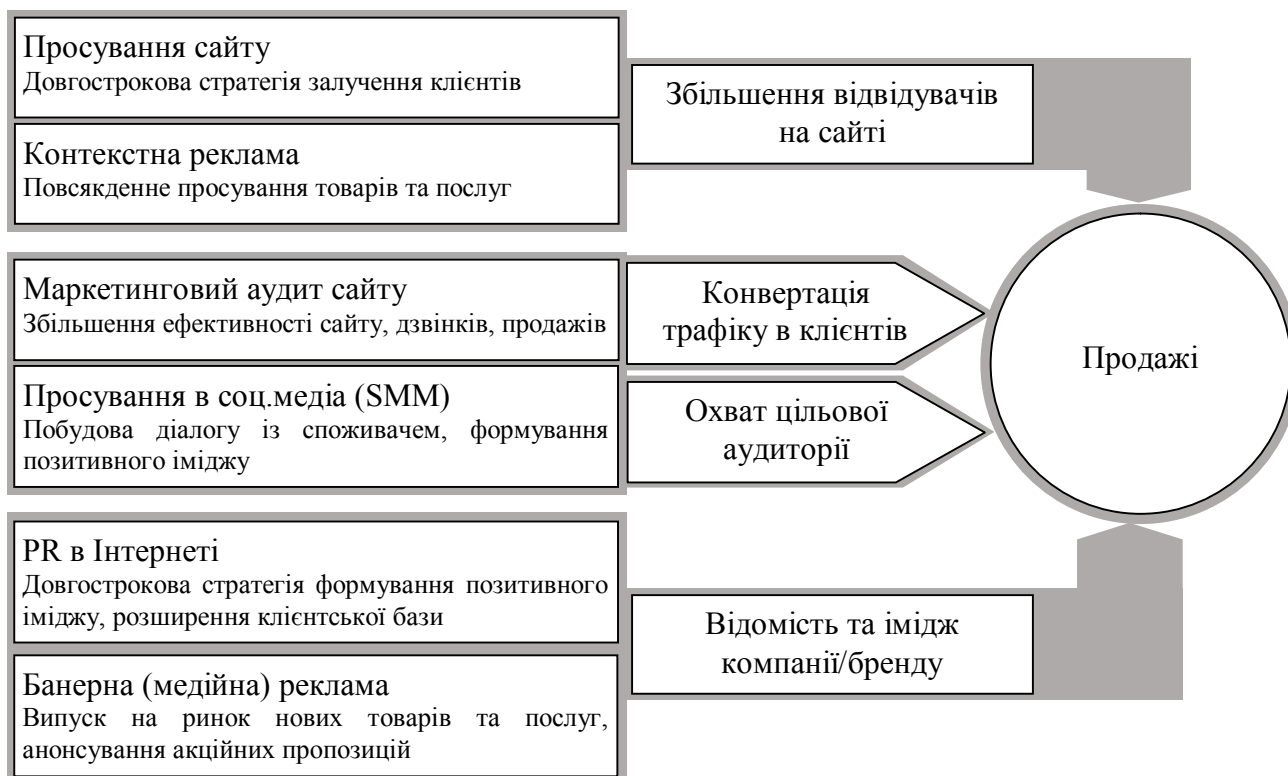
Просування сайту
Довгострокова стратегія залучення клієнтів

Контекстна реклама
Повсякденне просування товарів та послуг

Збільшення відвідувачів на сайті

Маркетинговий аудит сайту
Збільшення ефективності сайту, дзвінків, продажів

Конвертація трафіку в клієнтів

Просування в соц.медіа (SMM)
Побудова діалогу із споживачем, формування позитивного іміджу

Охват цільової аудиторії

Продажі

PR в Інтернеті
Довгострокова стратегія формування позитивного іміджу, розширення клієнтської бази

Банерна (медійна) реклама
Випуск на ринок нових товарів та послуг, анонсування акційних пропозицій

Відомість та імідж компанії/бренду